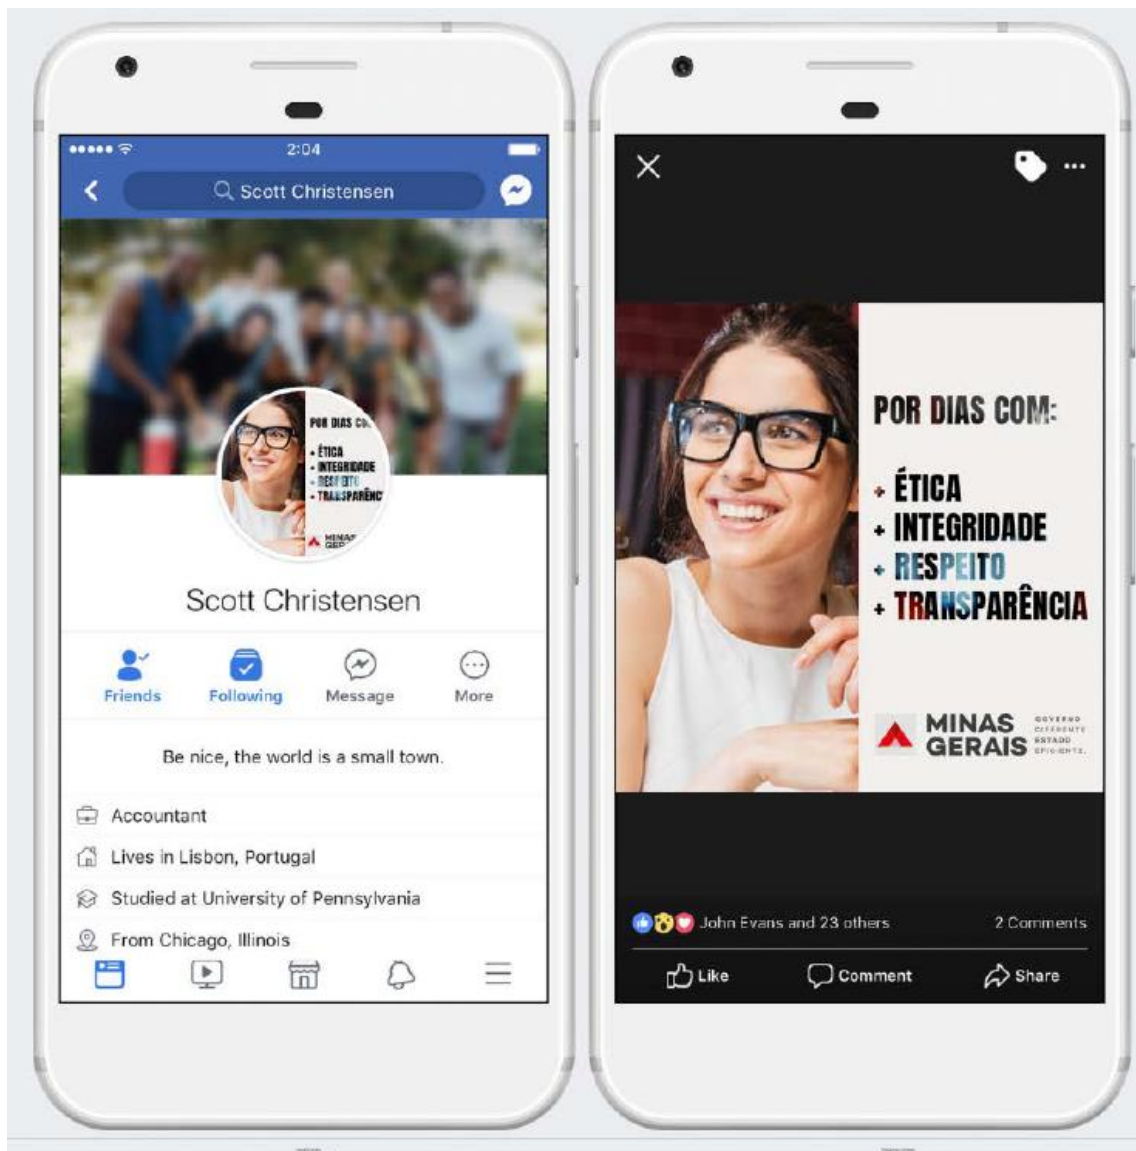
2:04

Scott Christensen

POR DIAS CO
• ÉTICA
• INTEGRIDADE
• RESPEITO
• TRANSPARÊNC
MINAS GERAIS

Scott Christensen

Friends
Following
Message
More

Be nice, the world is a small town.

Accountant
Lives in Lisbon, Portugal
Studied at University of Pennsylvania
From Chicago, Illinois

POR DIAS COM:

+ ÉTICA
+ INTEGRIDADE
+ RESPEITO
+ TRANSPARÊNCIA

MINAS GERAIS
GOVERNO DIFERENTE ESTADO EFICIENTE

John Evans and 23 others
2 Comments

Like
Comment
Share